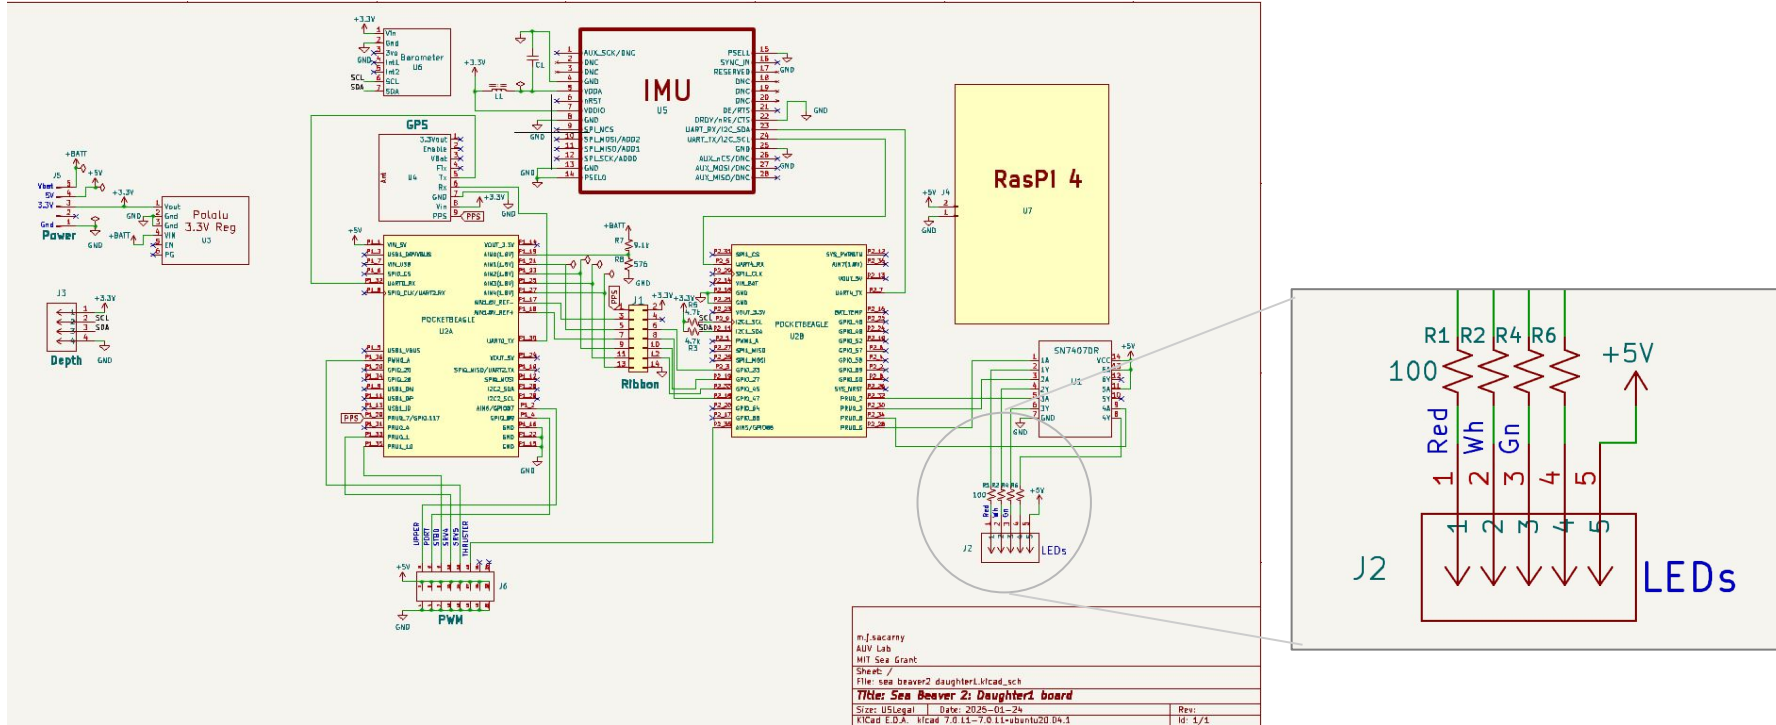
+3.3V
Vin
Gnd
3vo
Int1
Int2
SCL
SDA
Barometer
U6
GND
SCL
SDA

+3.3V
L1
C1

IMU
U5
AUX_SCK/DNC
DNC
DNC
GND
VDDA
nRST
VDDIO
GND
SPI_NCS
SPI_MOSI/ADD2
SPI_MISO/ADD1
SPI_SCK/ADD0
GND
PSEL0
PSEL1
SYNC_IN
RESERVED
DNC
DNC
DNC
DE/RTS
DRDY/nRE/CTS
UART_RX/I2C_SDA
UART_TX/I2C_SCL
GND
AUX_nCS/DNC
AUX_MOSI/DNC
AUX_MISO/DNC
GND

GPS
3.3Vout
Enable
VBat
Fix
Tx
Rx
GND
Vin
PPS
U4
PPS
+3.3V
GND

+BATT
+5V
J5
Vbat
5V
3.3V
Gnd
Power
GND
+3.3V
GND
+BATT
Vout
Gnd
Gnd
VIN
EN
PG
Pololu
3.3V Reg
U3

RasPi 4
U7
+5V
J4
GND

+5V
VIN_5V
USB1_DRVVBUS
VIN_USB
SPI0_CS
UART0_RX
SPI0_CLK/UART3_RX
VOUT_3.3V
AIN0(1.8V)
AIN1(1.8V)
AIN2(1.8V)
AIN3(1.8V)
AIN4(1.8V)
AIN5(1.8V_REF-
AIN6(1.8V_REF+
POCKETBEAGLE
U2A
UART0_TX
USB1_VBUS
PWM1_A
GPIO_20
GPIO_28
USB1_DN
USB1_DP
USB1_ID
PRU0_7/GPIO_117
PRU0_6
PRU0_1
PRU1_10
VOUT_5V
SPI0_MISO/UART3_TX
SPI0_MOSI
I2C2_SDA
I2C2_SCL
AIN6/GPIO87
GPIO_89
GND
GND
GND
GND
PPS

J3
+3.3V
SCL
SDA
Depth
GND

+BATT
R7
9.1k
R8
576
GND
PPS
J1
Ribbon
+3.3V
R6
4.7k
SCL
SDA
4.7k
R3

SPI1_CS
UART4_RX
SPI1_CLK
VIN_BAT
GND
GND
VOUT_3.3V
I2C1_SCL
I2C1_SDA
PWM1_A
SPI1_MISO
SPI1_MOSI
GPIO_23
GPIO_27
GPIO_45
GPIO_64
GPIO_47
GPIO_86
AIN5/GPIO86
SYS_PWRBTN
AIN7(1.8V)
VOUT_5V
UART4_TX
BAT_TEMP
GPIO_48
GPIO_49
GPIO_52
GPIO_57
GPIO_58
GPIO_59
GPIO_60
SYS_RESET
PRU0_2
PRU0_3
PRU0_4
PRU0_5
POCKETBEAGLE
U2B

SN7407DR
1A
1Y
2A
2Y
3A
3Y
GND
VCC
6A
6Y
5A
5Y
4A
4Y
U1
+5V
GND

R1 R2 R4 R6
100
+5V
Red
Wh
Gn
1 2 3 4 5
J2
LEDs

UPPER
PORT
STBD
SERVO
THRUSTER
+5V
J6
PWM
GND

m.j.sacarny
AUV Lab
MIT Sea Grant
Sheet: /
File: sea_beaver2_daughter1.kicad_sch
Title: Sea Beaver 2: Daughter1 board
Size: USLegal Date: 2025-01-24 Rev:
KiCad E.D.A. kicad 7.0.11-7.0.11~ubuntu20.04.1 Id: 1/1